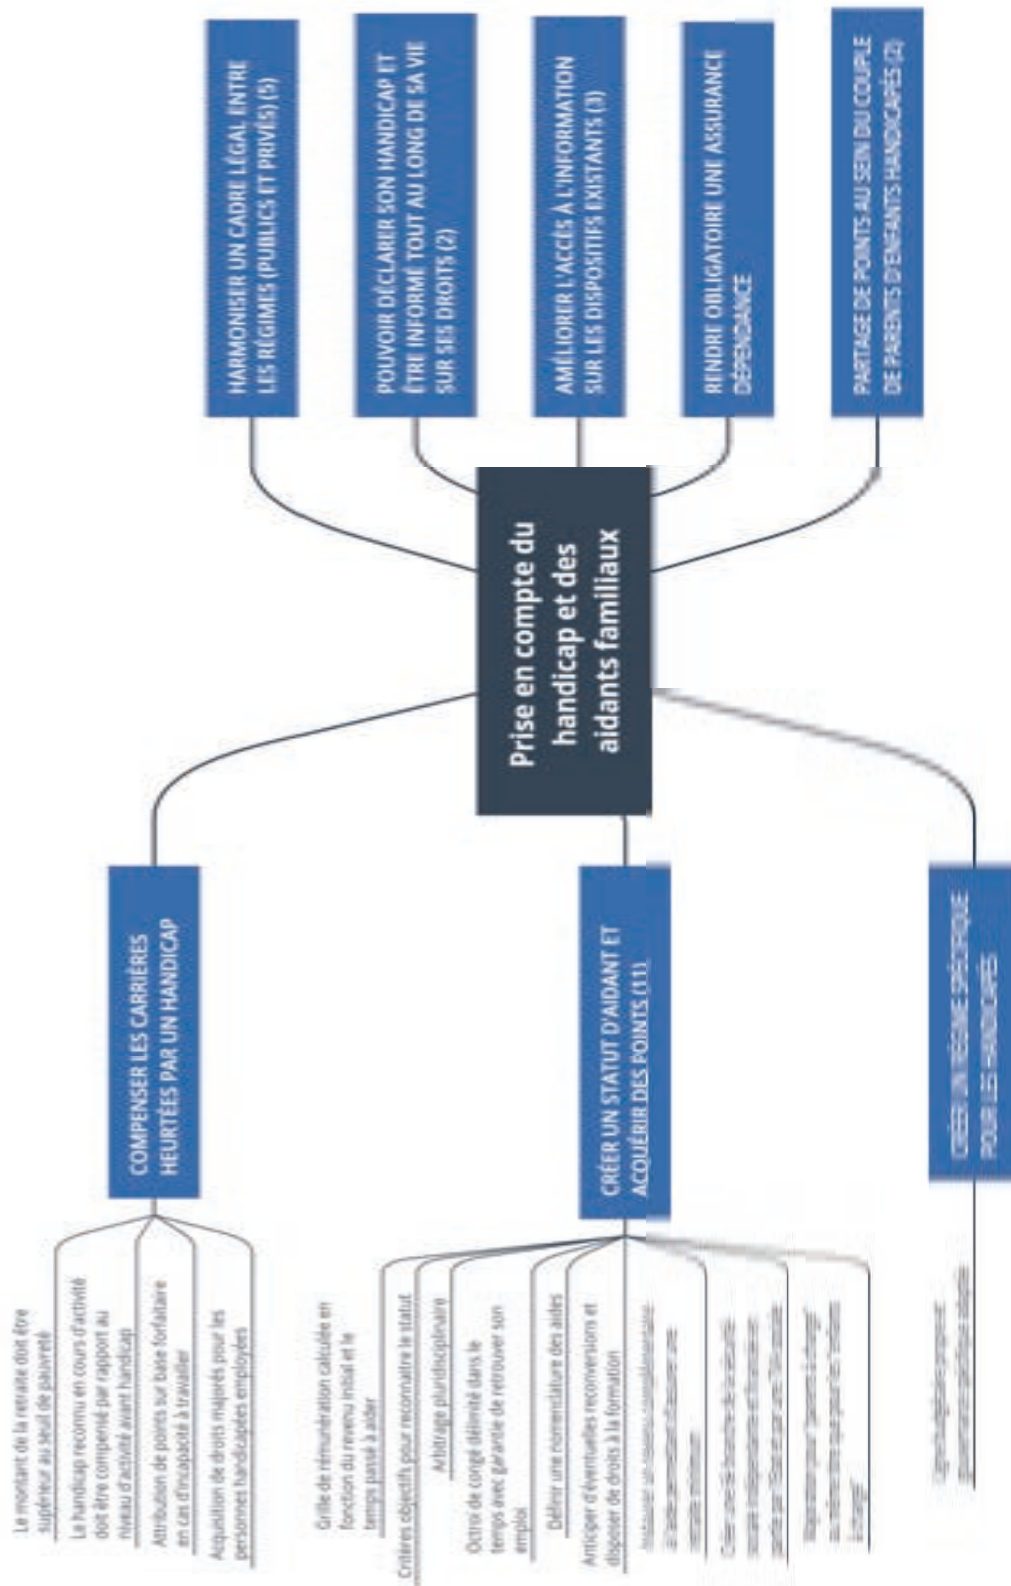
Prise en compte du handicap et des aidants familiaux

HARMONISER UN CADRE LÉGAL ENTRE LES RÉGIMES (PUBLICS ET PRIVÉS) (5)

POUVOIR DÉCLARER SON HANDICAP ET ÊTRE INFORMÉ TOUT AU LONG DE SA VIE SUR SES DROITS (2)

AMÉLIORER L'ACCÈS À L'INFORMATION SUR LES DISPOSITIFS EXISTANTS (3)

RENDRE OBLIGATOIRE UNE ASSURANCE DÉPENDANCE

PARTAGE DE POINTS AU SEIN DU COUPLE DE PARENTS D'ENFANTS HANDICAPÉS (2)

COMPENSER LES CARRIÈRES HEURTÉES PAR UN HANDICAP

Le montant de la retraite doit être supérieur au seuil de pauvreté

Le handicap reconnu en cours d'activité doit être compensé par rapport au niveau d'activité avant handicap

Attribution de points sur base forfaitaire en cas d'incapacité à travailler

Acquisition de droits majorés pour les personnes handicapées employées

CRÉER UN STATUT D'AIDANT ET ACQUÉRIR DES POINTS (11)

Grille de rémunération calculée en fonction du revenu initial et le temps passé à aider

Critères objectifs pour reconnaître le statut

Arbitrage pluridisciplinaire

Octroi de congé délimité dans le temps avec garantie de retrouver son emploi

Définir une nomenclature des aides

Anticiper d'éventuelles reconversions et disposer de droits à la formation

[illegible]

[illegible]

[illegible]

CRÉER UN RÉGIME SPÉCIFIQUE POUR LES HANDICAPÉS

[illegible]